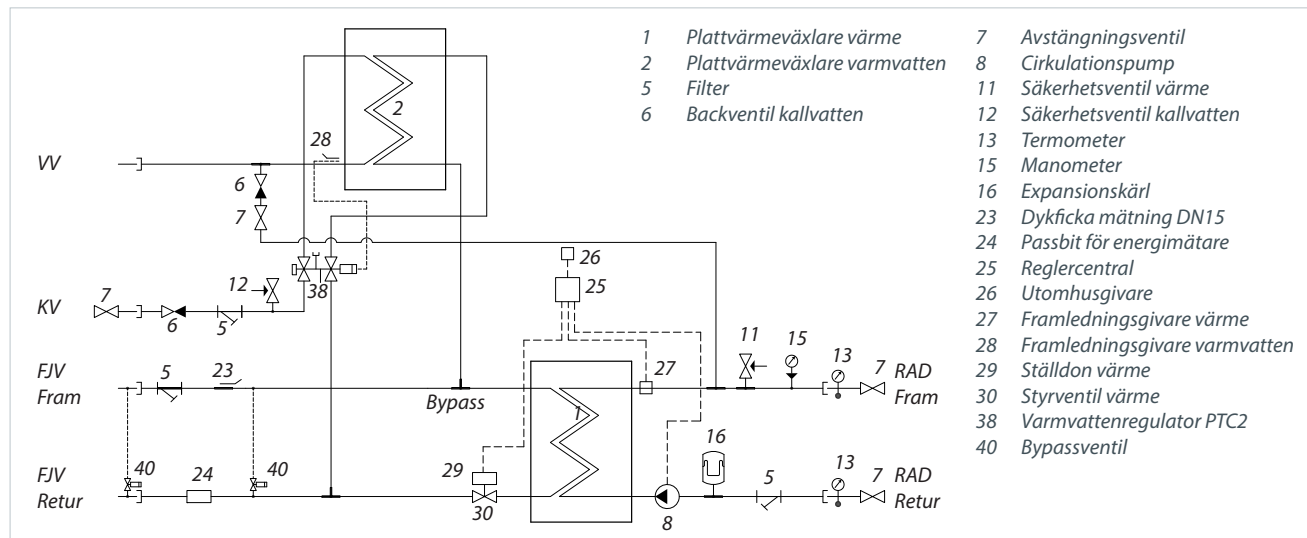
1 Plattvärmeväxlare värme
2 Plattvärmeväxlare varmvatten
5 Filter
6 Backventil kallvatten

7 Avstängningsventil
8 Cirkulationspump
11 Säkerhetsventil värme
12 Säkerhetsventil kallvatten
13 Termometer
15 Manometer
16 Expansionskärl
23 Dykficka mätning DN15
24 Passbit för energimätare
25 Reglercentral
26 Utomhusgivare
27 Framledningsgivare värme
28 Framledningsgivare varmvatten
29 Ställdon värme
30 Styrventil värme
38 Varmvattenregulator PTC2
40 Bypassventil

2
28
VV
6
7
KV
7
6
5
12
38
26
25
FJV Fram
5
23
Bypass
27
1
11
15
13
7
RAD Fram
FJV Retur
40
24
40
29
30
16
8
5
13
7
RAD Retur